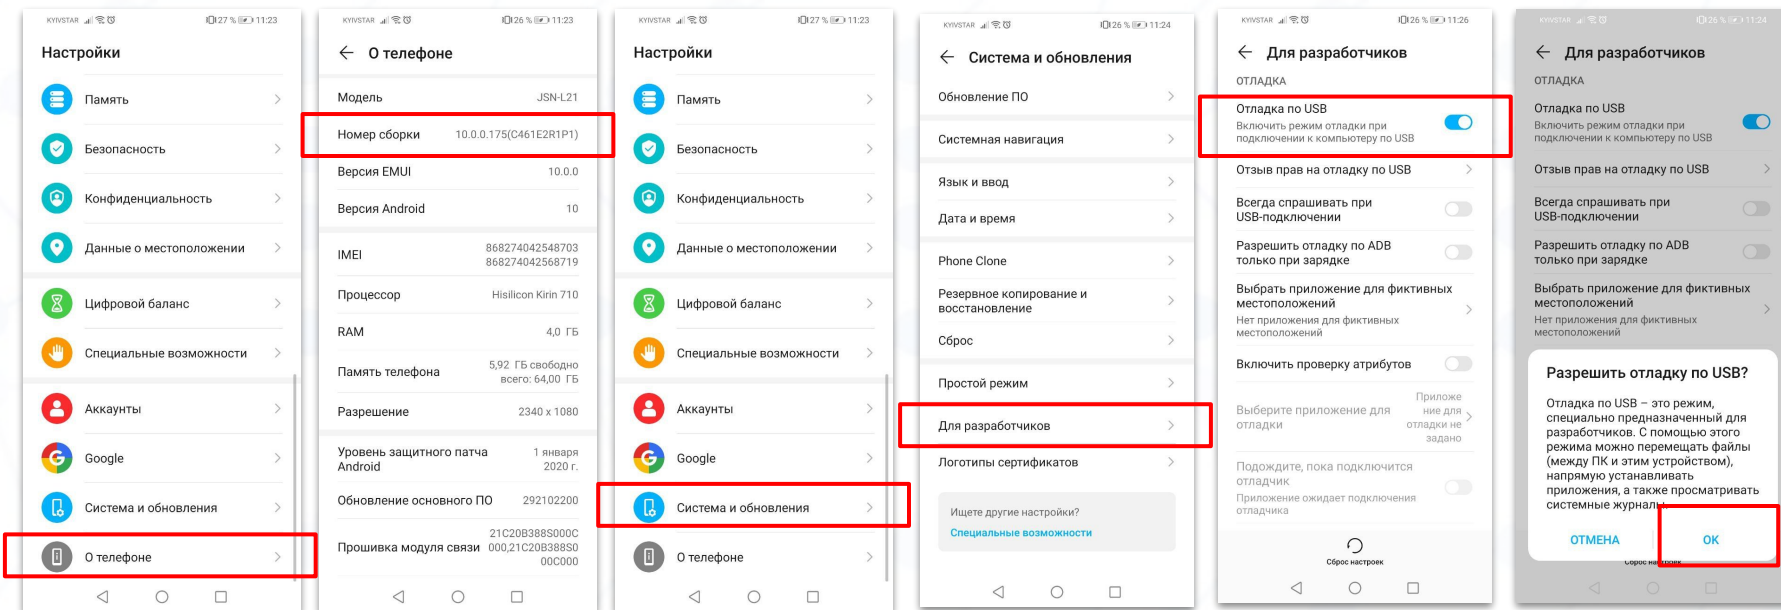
KYIVSTAR 27 % 11:23

Настройки

Память

Безопасность

Конфиденциальность

Данные о местоположении

Цифровой баланс

Специальные возможности

Аккаунты

Google

Система и обновления

О телефоне

KYIVSTAR 26 % 11:23

О телефоне

| | |
|---|---|
| Модель | JSN-L21 |
| Номер сборки | 10.0.0.175(C461E2R1P1) |
| Версия EMUI | 10.0.0 |
| Версия Android | 10 |
| IMEI | 868274042548703 868274042568719 |
| Процессор | Hisilicon Kirin 710 |
| RAM | 4,0 ГБ |
| Память телефона | 5,92 ГБ свободно всего: 64,00 ГБ |
| Разрешение | 2340 x 1080 |
| Уровень защитного патча Android | 1 января 2020 г. |
| Обновление основного ПО | 292102200 |
| Прошивка модуля связи | 21C20B388S000C 000,21C20B388S0 00C000 |

KYIVSTAR 27 % 11:23

Настройки

Память

Безопасность

Конфиденциальность

Данные о местоположении

Цифровой баланс

Специальные возможности

Аккаунты

Google

Система и обновления

О телефоне

KYIVSTAR 26 % 11:24

Система и обновления

Обновление ПО

Системная навигация

Язык и ввод

Дата и время

Phone Clone

Резервное копирование и восстановление

Сброс

Простой режим

Для разработчиков

Логотипы сертификатов

Ищете другие настройки?

Специальные возможности

KYIVSTAR 26 % 11:26

Для разработчиков

ОТЛАДКА

Отладка по USB
Включить режим отладки при подключении к компьютеру по USB

Отзыв прав на отладку по USB

Всегда спрашивать при USB-подключении

Разрешить отладку по ADB только при зарядке

Выбрать приложение для фиктивных местоположений
Нет приложения для фиктивных местоположений

Включить проверку атрибутов

Выберите приложение для отладки
Приложение для отладки не задано

Подождите, пока подключится отладчик
Приложение ожидает подключения отладчика

Сброс настроек

KYIVSTAR 26 % 11:24

Для разработчиков

ОТЛАДКА

Отладка по USB
Включить режим отладки при подключении к компьютеру по USB

Отзыв прав на отладку по USB

Всегда спрашивать при USB-подключении

Разрешить отладку по ADB только при зарядке

Выбрать приложение для фиктивных местоположений
Нет приложения для фиктивных местоположений

Разрешить отладку по USB?

Отладка по USB – это режим, специально предназначенный для разработчиков. С помощью этого режима можно перемещать файлы (между ПК и этим устройством), напрямую устанавливать приложения, а также просматривать системные журналы.

ОТМЕНА

ОК